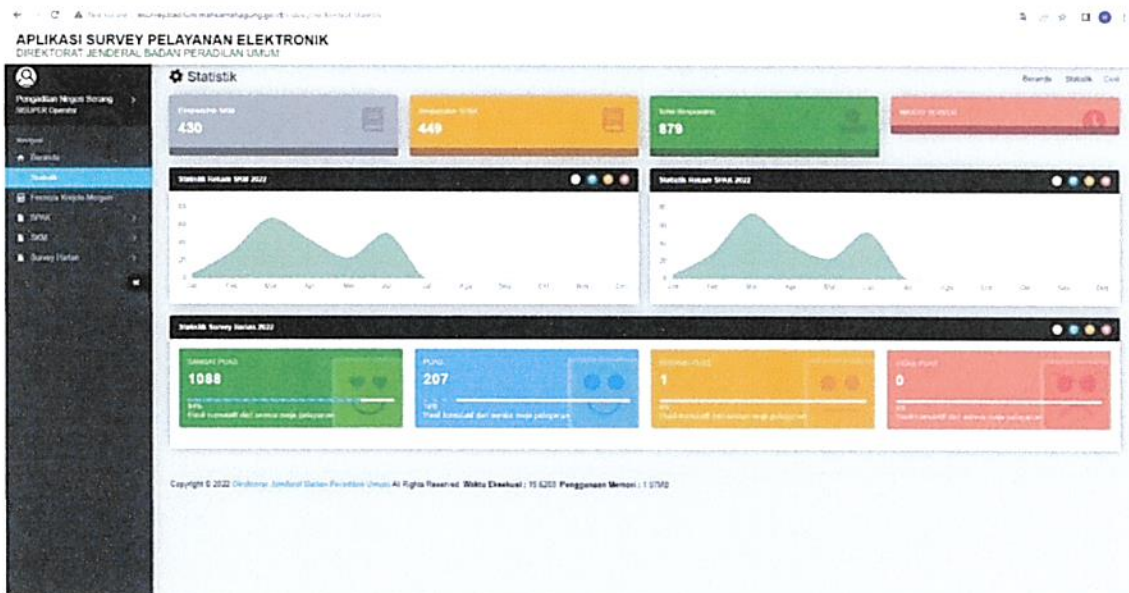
APLIKASI SURVEY PELAYANAN ELEKTRONIK
DIREKTORAT JENDERAL BADAN PERADILAN UMUM

Pengadilan Negeri Serang
SEUPER Operator

Beranda
Statistik
Penilaian Kinerja Mengadi
SPAK
SKM
Survey Harian

Statistik

Beranda Statistik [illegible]

Responden SKM
430

Responden SPAK
449

Total Responden
879

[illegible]

Statistik Rekam SKM 2022

Statistik Rekam SPAK 2022

Statistik Survey Harian 2022

SANGAT PUAS
1088
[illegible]

PUAS
207
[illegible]

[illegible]
1
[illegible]

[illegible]
0
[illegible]

Copyright © 2022 Direktorat Jenderal Badan Peradilan Umum All Rights Reserved. Waktu Eksekusi : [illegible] Penggunaan Memori : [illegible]